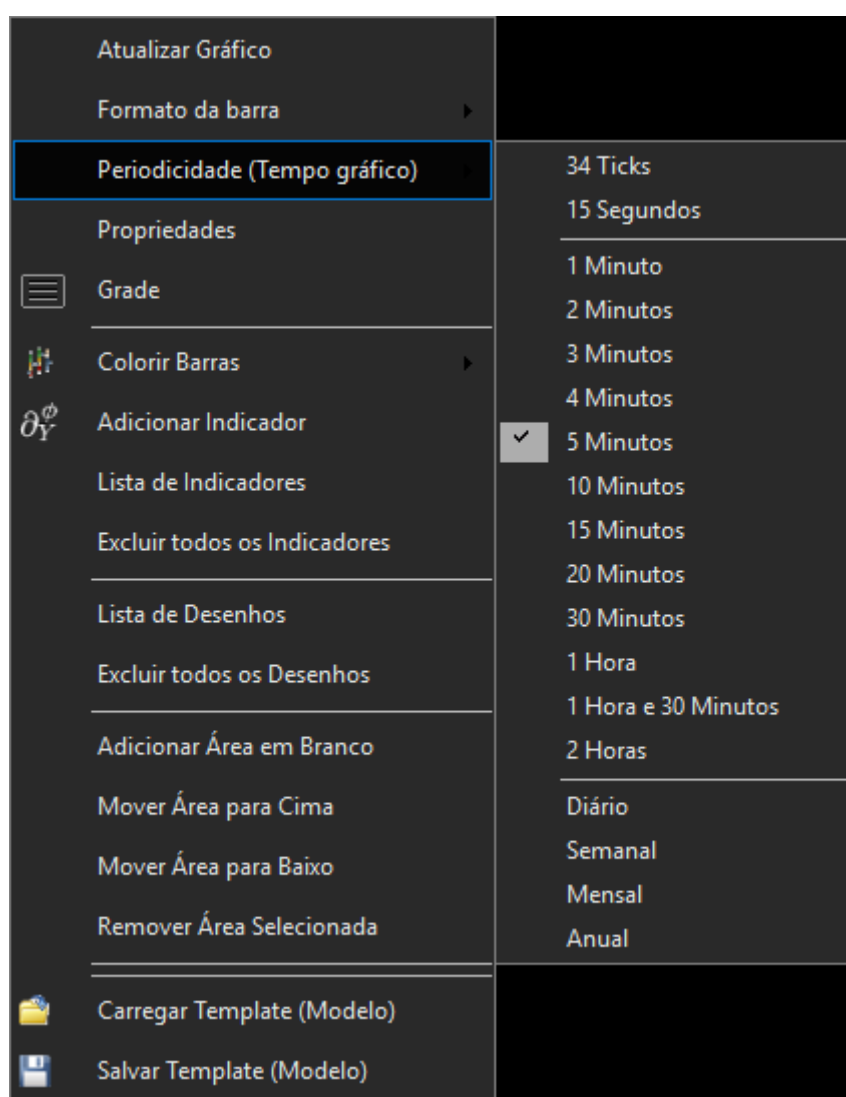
Atualizar Gráfico
Formato da barra
Periodicidade (Tempo gráfico)
Propriedades
Grade
Colorir Barras
$\partial_Y^\phi$ Adicionar Indicador
Lista de Indicadores
Excluir todos os Indicadores
Lista de Desenhos
Excluir todos os Desenhos
Adicionar Área em Branco
Mover Área para Cima
Mover Área para Baixo
Remover Área Selecionada
Carregar Template (Modelo)
Salvar Template (Modelo)

34 Ticks
15 Segundos
1 Minuto
2 Minutos
3 Minutos
4 Minutos
5 Minutos
10 Minutos
15 Minutos
20 Minutos
30 Minutos
1 Hora
1 Hora e 30 Minutos
2 Horas
Diário
Semanal
Mensal
Anual